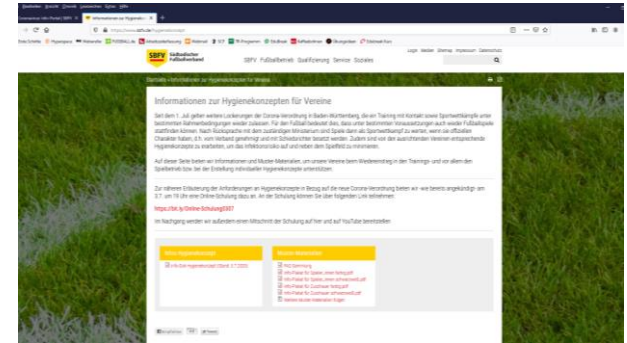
SBFV Südbadischer Fußballverband

SBFV Fußballbetrieb Qualifizierung Service Soziales

Login Melden Sitemap Impressum Datenschutz

Startseite » Informationen zur Hygienekonzepten für Vereine

Informationen zur Hygienekonzepten für Vereine

Seit dem 1. Juli gelten weitere Lockerungen der Corona-Verordnung in Baden-Württemberg, die ein Training mit Kontakt sowie Sportwettkämpfe unter bestimmten Rahmenbedingungen wieder zulassen. Für den Fußball bedeutet dies, dass unter bestimmten Voraussetzungen auch wieder Fußballspiele stattfinden können. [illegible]

Auf dieser Seite bieten wir Informationen und Muster-Materialien, um unsere Vereine beim Wiedereinstieg in den Trainings- und vor allem den Spielbetrieb bzw. bei der Erstellung individueller Hygienekonzepte unterstützen.

Zur näheren Erläuterung der Anforderungen an Hygienekonzepte in Bezug auf die neue Corona-Verordnung bieten wir wie bereits angekündigt am 3.7. um 19 Uhr eine Online-Schulung dazu an. An der Schulung können Sie über folgenden Link teilnehmen:

https://bit.ly/Online-Schulung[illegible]

Im Nachgang werden wir außerdem einen Mitschnitt der Schulung auf hier und auf YouTube bereitstellen.

Muster-Hygienekonzept

Weitere Materialien

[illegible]